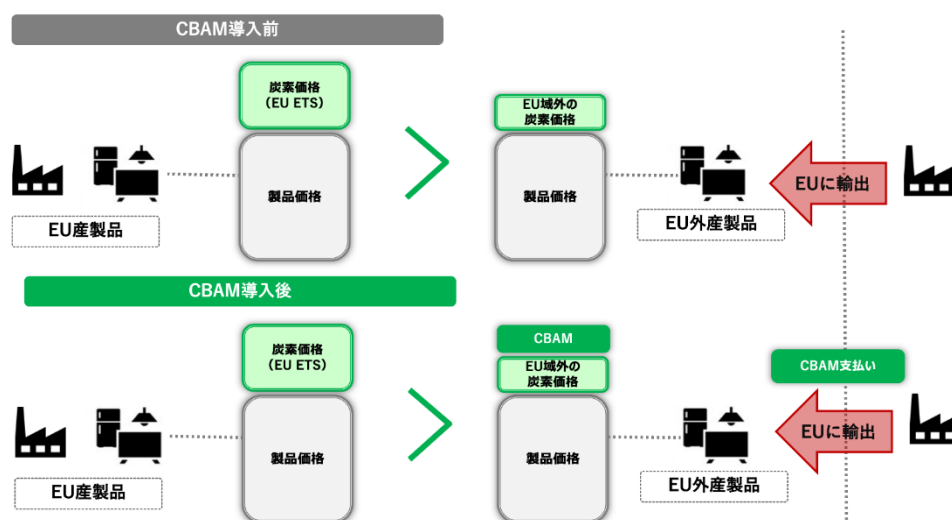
CBAM導入前

炭素価格
(EU ETS)

製品価格

EU産製品

EU域外の
炭素価格

製品価格

EU外産製品

EUに輸出

CBAM導入後

炭素価格
(EU ETS)

製品価格

EU産製品

CBAM

EU域外の
炭素価格

製品価格

EU外産製品

CBAM支払い

EUに輸出